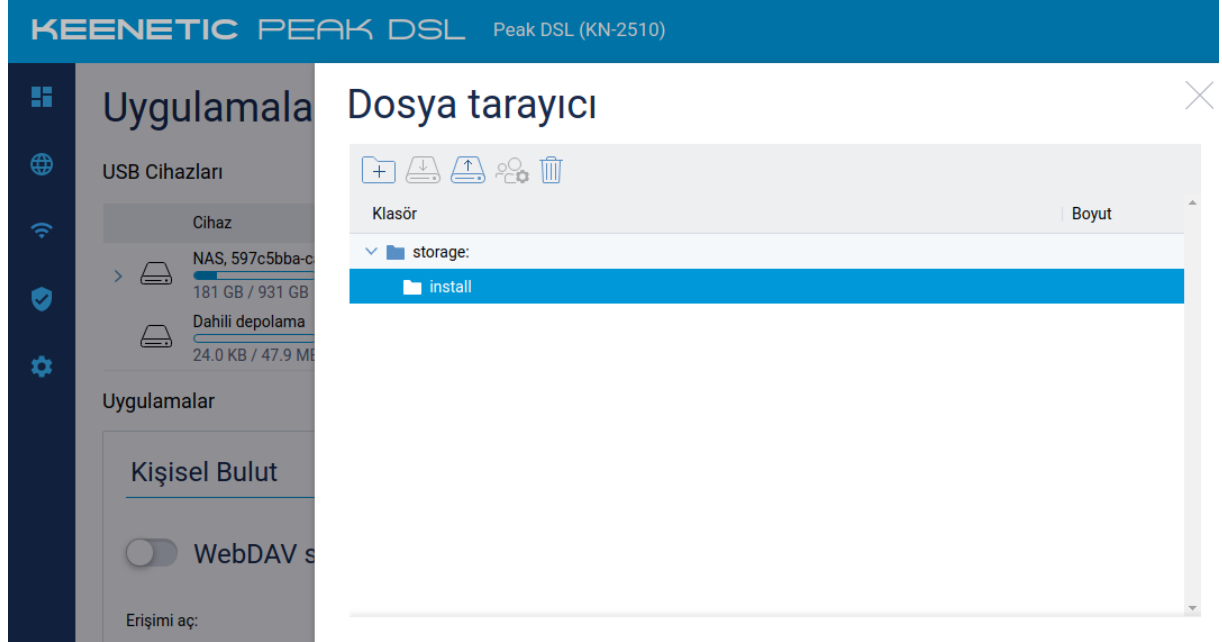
KEENETIC PEAK DSL Peak DSL (KN-2510)

Uygulamala

USB Cihazları

Cihaz

NAS, 597c5bba-c

181 GB / 931 GB

Dahili depolama

24.0 KB / 47.9 ME

Uygulamalar

Kişisel Bulut

WebDAV s

Erişimi aç:

Dosya tarayıcı

Klasör

Boyut

storage:

install